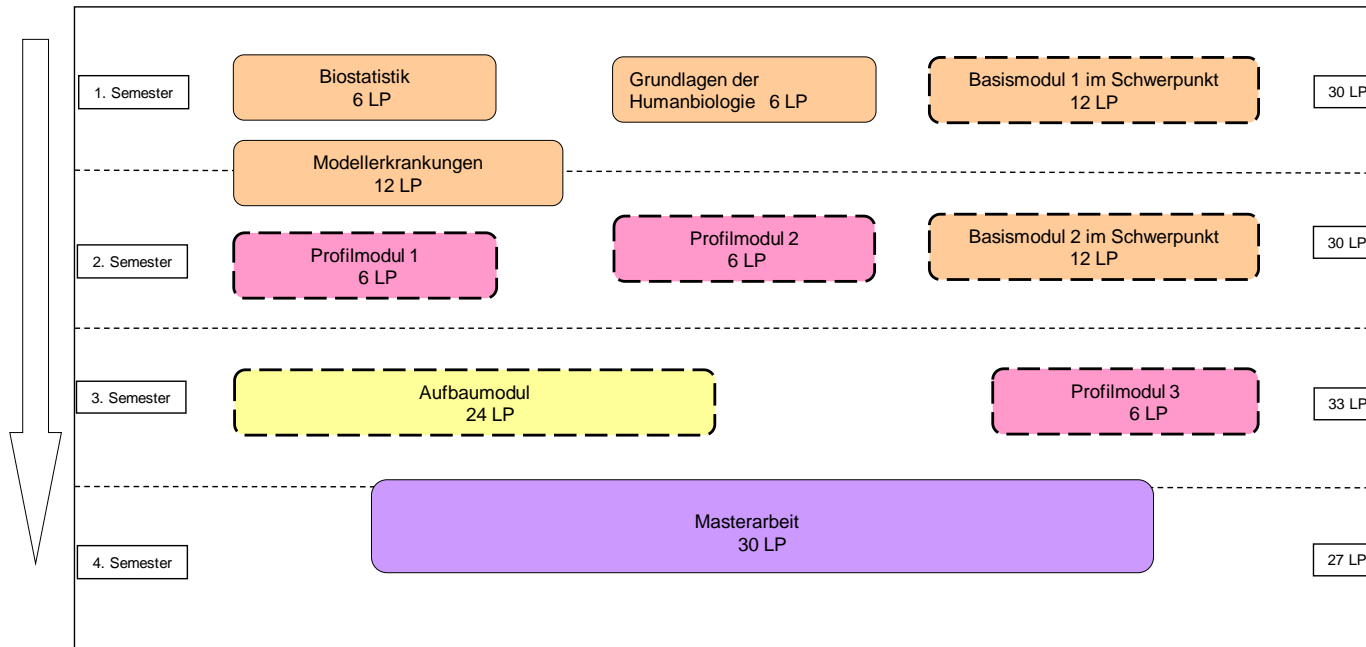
1. Semester

Biostatistik
6 LP

Grundlagen der Humanbiologie 6 LP

Basismodul 1 im Schwerpunkt
12 LP

30 LP

Modellerkrankungen
12 LP

2. Semester

Profilmodul 1
6 LP

Profilmodul 2
6 LP

Basismodul 2 im Schwerpunkt
12 LP

30 LP

3. Semester

Aufbaumodul
24 LP

Profilmodul 3
6 LP

33 LP

Masterarbeit
30 LP

4. Semester

27 LP